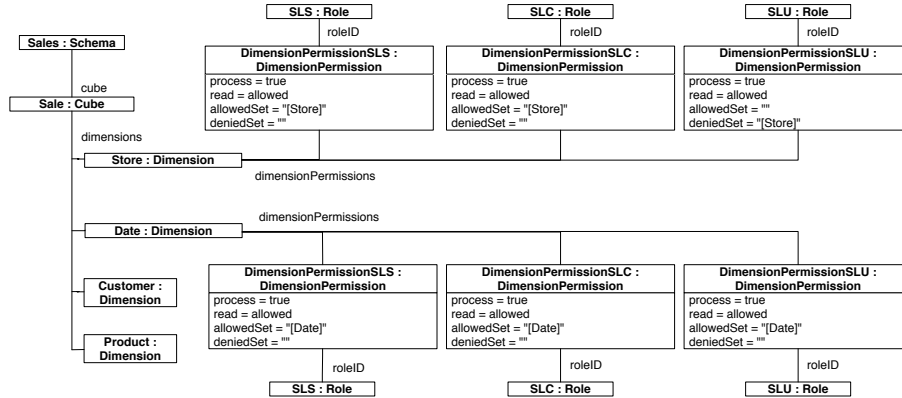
SLS : Role

roleID

DimensionPermissionSLS : DimensionPermission
process = true
read = allowed
allowedSet = "[Store]"
deniedSet = ""

SLC : Role

roleID

DimensionPermissionSLC : DimensionPermission
process = true
read = allowed
allowedSet = "[Store]"
deniedSet = ""

SLU : Role

roleID

DimensionPermissionSLU : DimensionPermission
process = true
read = allowed
allowedSet = ""
deniedSet = "[Store]"

Sales : Schema

cube

Sale : Cube

dimensions

Store : Dimension

dimensionPermissions

dimensionPermissions

Date : Dimension

Customer : Dimension

Product : Dimension

DimensionPermissionSLS : DimensionPermission
process = true
read = allowed
allowedSet = "[Date]"
deniedSet = ""

roleID

SLS : Role

DimensionPermissionSLC : DimensionPermission
process = true
read = allowed
allowedSet = "[Date]"
deniedSet = ""

roleID

SLC : Role

DimensionPermissionSLU : DimensionPermission
process = true
read = allowed
allowedSet = "[Date]"
deniedSet = ""

roleID

SLU : Role